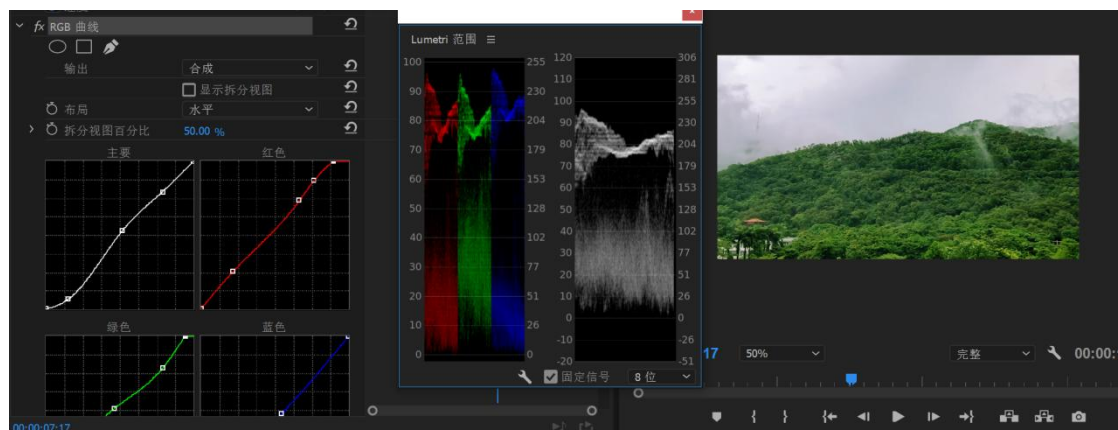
fx RGB 曲线
输出 合成
显示拆分视图
布局 水平
拆分视图百分比 50.00 %
主要
红色
绿色
蓝色
00:00:07:17
Lumetri 范围
100
90
80
70
60
50
40
30
20
10
0
255
230
204
179
153
128
102
77
51
26
0
120
110
100
90
80
70
60
50
40
30
20
10
0
-10
-20
306
281
255
230
204
179
153
128
102
77
51
26
0
-26
-51
固定信号
8 位
17
50%
完整
00:00: